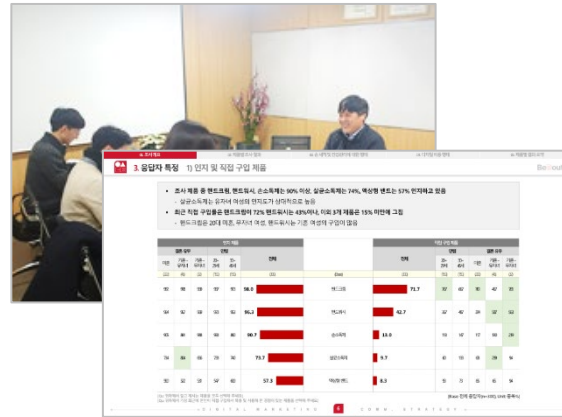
3. 응답자 특징 1) 인지 및 직접 구입 제품

• 조사 제품 중 핸드크림, 핸드워시, 손소독제는 90% 이상, 실균소독제는 74%, 액상형 밴드는 57% 인지하고 있음

• 최근 직접 구입제품은 핸드크림이 72% 핸드워시는 43%이나, 이외 3개 제품은 15% 미만에 그침

| | | | | | 전체 | | | 전체 | | | | |
|---|---|---|---|---|---|---|---|---|---|---|---|---|
| 92 | 98 | 09 | 97 | 93 | 98.0 | 핸드크림 | 71.7 | 97 | 62 | 90 | 42 | 93 |
| 94 | 92 | 98 | 92 | 92 | 96.3 | 핸드워시 | 42.7 | 37 | 42 | 24 | 57 | 52 |
| 93 | | | | | 90.7 | 손소독제 | 13.0 | | | | | |
| 74 | 86 | | | | 73.7 | 살균소독제 | 9.7 | | | | | |
| 50 | | | 57 | 62 | 57.3 | 액상형 밴드 | 8.3 | | | | | |

D I G I T A L M A R K E T I N G 4 C O M M . S T R A T E G Y